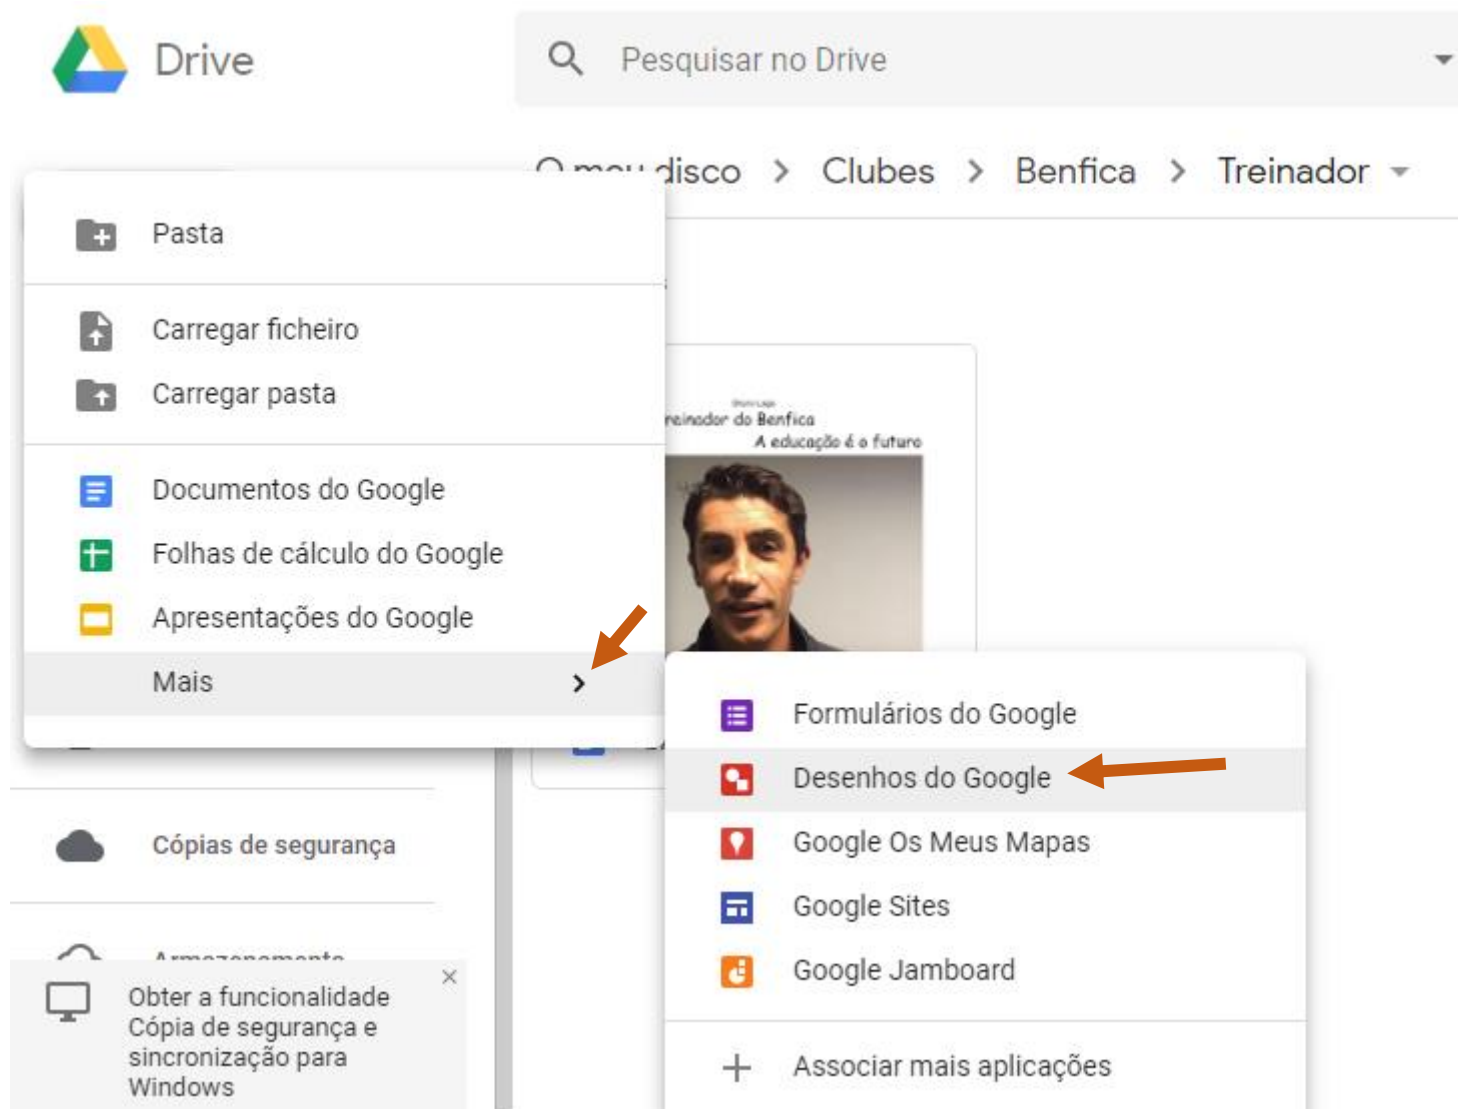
Drive

Pesquisar no Drive

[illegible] disco > Clubes > Benfica > Treinador

Pasta

Carregar ficheiro

Carregar pasta

Documentos do Google

Folhas de cálculo do Google

Apresentações do Google

Mais

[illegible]
reinador do Benfica
A educação é o futuro

Formulários do Google

Desenhos do Google

Google Os Meus Mapas

Google Sites

Google Jamboard

Associar mais aplicações

Cópias de segurança

Armazenamento

Obter a funcionalidade Cópia de segurança e sincronização para Windows